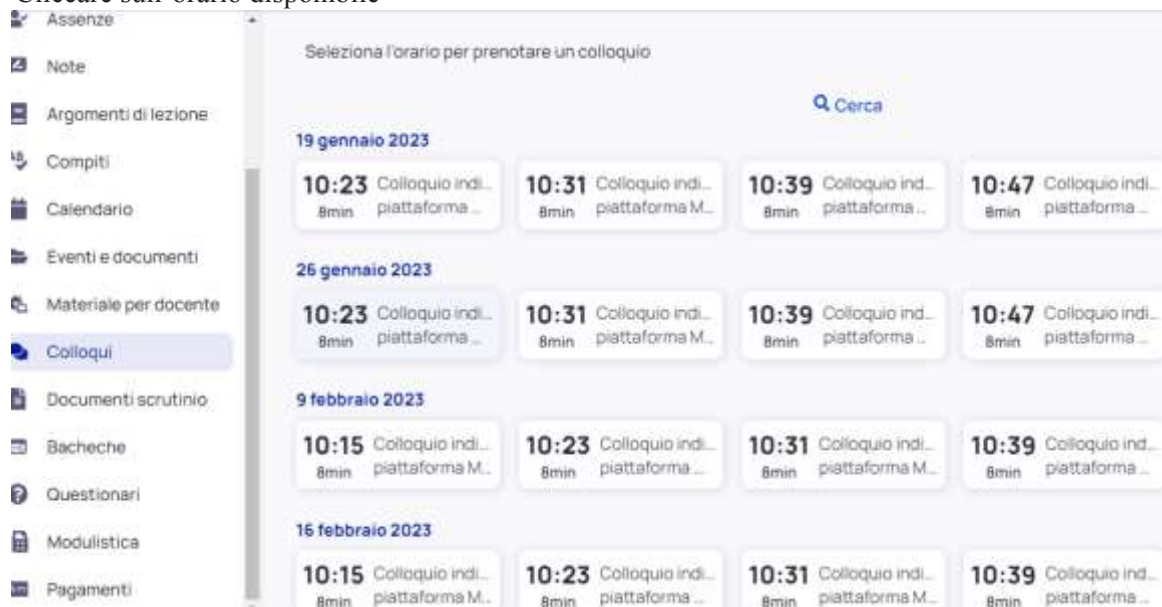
Cliccare sull'orario disponibile

Assenze
Note
Argomenti di lezione
Compiti
Calendario
Eventi e documenti
Materiale per docente
Colloqui
Documenti scrutinio
Bacheche
Questionari
Modulistica
Pagamenti

Seleziona l'orario per prenotare un colloquio

Cerca

19 gennaio 2023

10:23 8min Colloquio indi... piattaforma ...
10:31 8min Colloquio indi... piattaforma M...
10:39 8min Colloquio ind... piattaforma ...
10:47 8min Colloquio indi... piattaforma ...

26 gennaio 2023

10:23 8min Colloquio indi... piattaforma ...
10:31 8min Colloquio indi... piattaforma M...
10:39 8min Colloquio ind... piattaforma ...
10:47 8min Colloquio indi... piattaforma ...

9 febbraio 2023

10:15 8min Colloquio indi... piattaforma M...
10:23 8min Colloquio indi... piattaforma ...
10:31 8min Colloquio indi... piattaforma M...
10:39 8min Colloquio ind... piattaforma ...

16 febbraio 2023

10:15 8min Colloquio indi... piattaforma M...
10:23 8min Colloquio indi... piattaforma ...
10:31 8min Colloquio indi... piattaforma M...
10:39 8min Colloquio ind... piattaforma ...